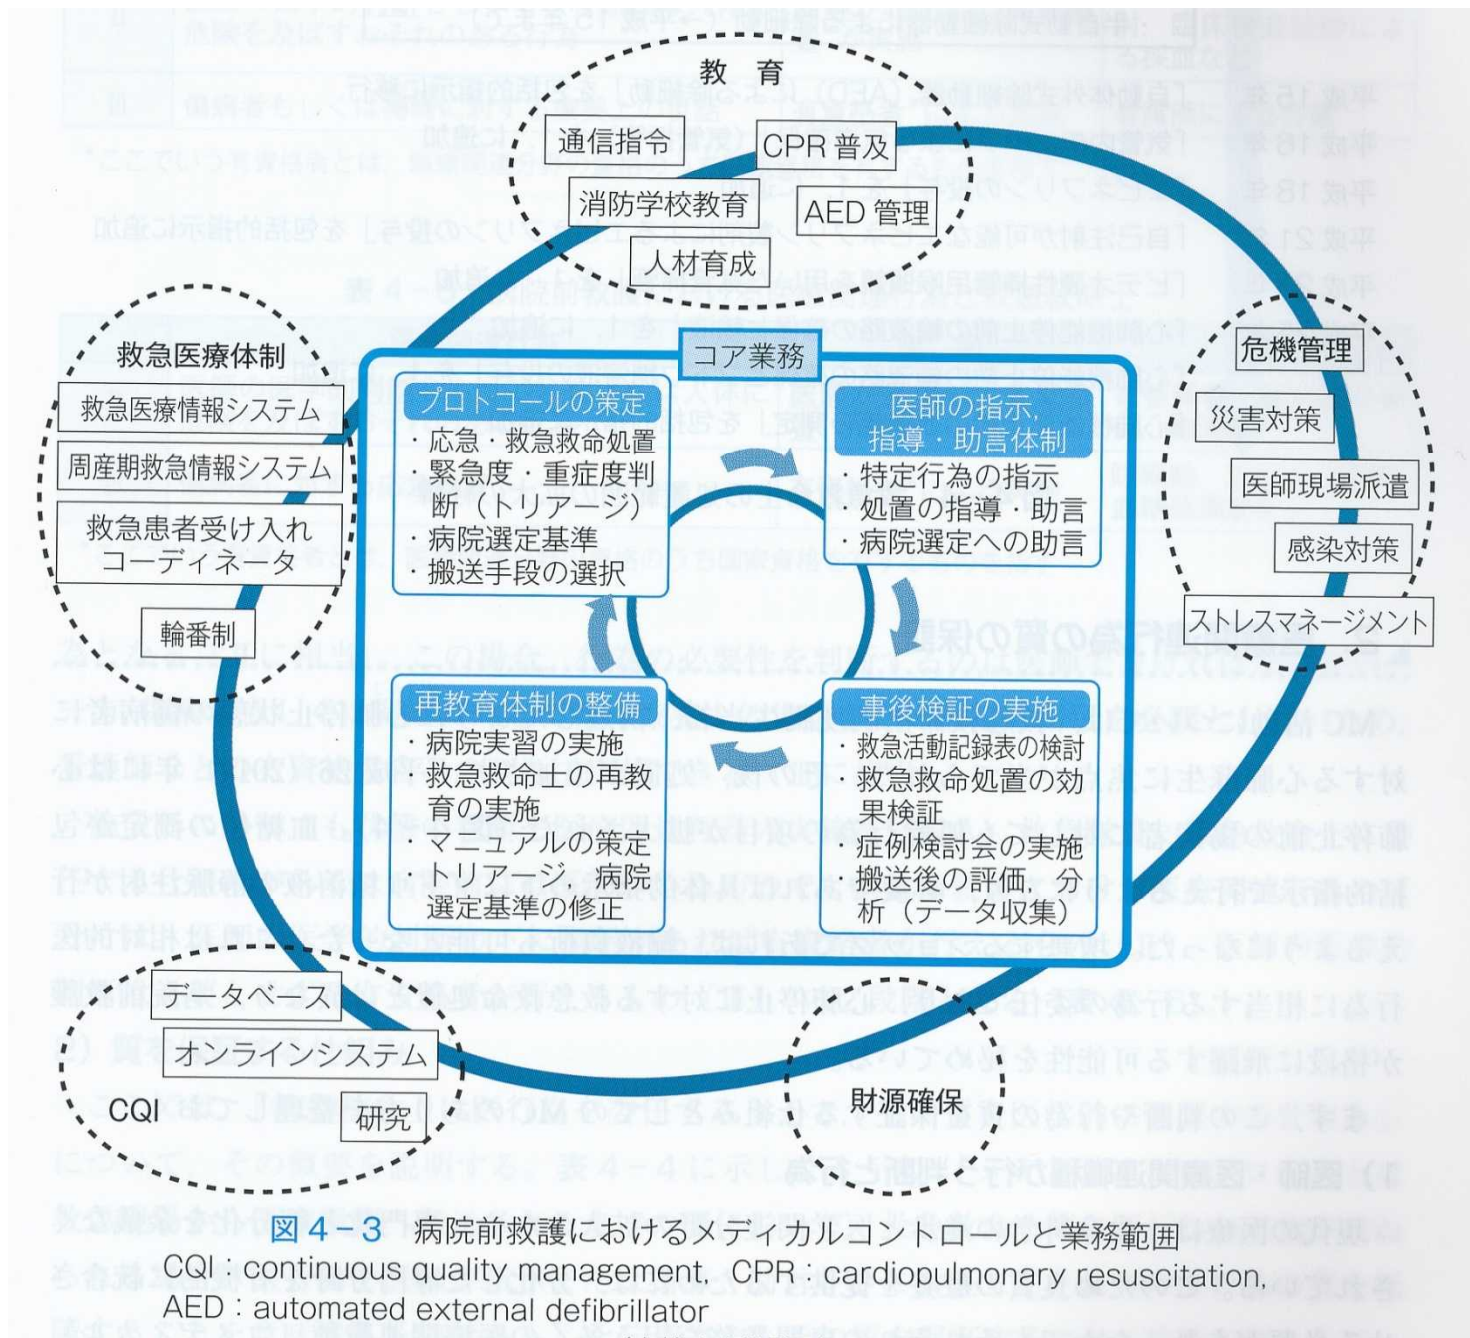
教　育

通信指令

CPR 普及

消防学校教育

AED 管理

人材育成

救急医療体制

救急医療情報システム

周産期救急情報システム

救急患者受け入れコーディネータ

輪番制

危機管理

災害対策

医師現場派遣

感染対策

ストレスマネージメント

コア業務

プロトコールの策定
・応急・救急救命処置
・緊急度・重症度判断（トリアージ）
・病院選定基準
・搬送手段の選択

医師の指示、指導・助言体制
・特定行為の指示
・処置の指導・助言
・病院選定への助言

再教育体制の整備
・病院実習の実施
・救急救命士の再教育の実施
・マニュアルの策定
・トリアージ、病院選定基準の修正

事後検証の実施
・救急活動記録表の検討
・救急救命処置の効果検証
・症例検討会の実施
・搬送後の評価、分析（データ収集）

データベース

オンラインシステム

CQI

研究

財源確保

図 4－3　病院前救護におけるメディカルコントロールと業務範囲
CQI：continuous quality management，CPR：cardiopulmonary resuscitation，
AED：automated external defibrillator